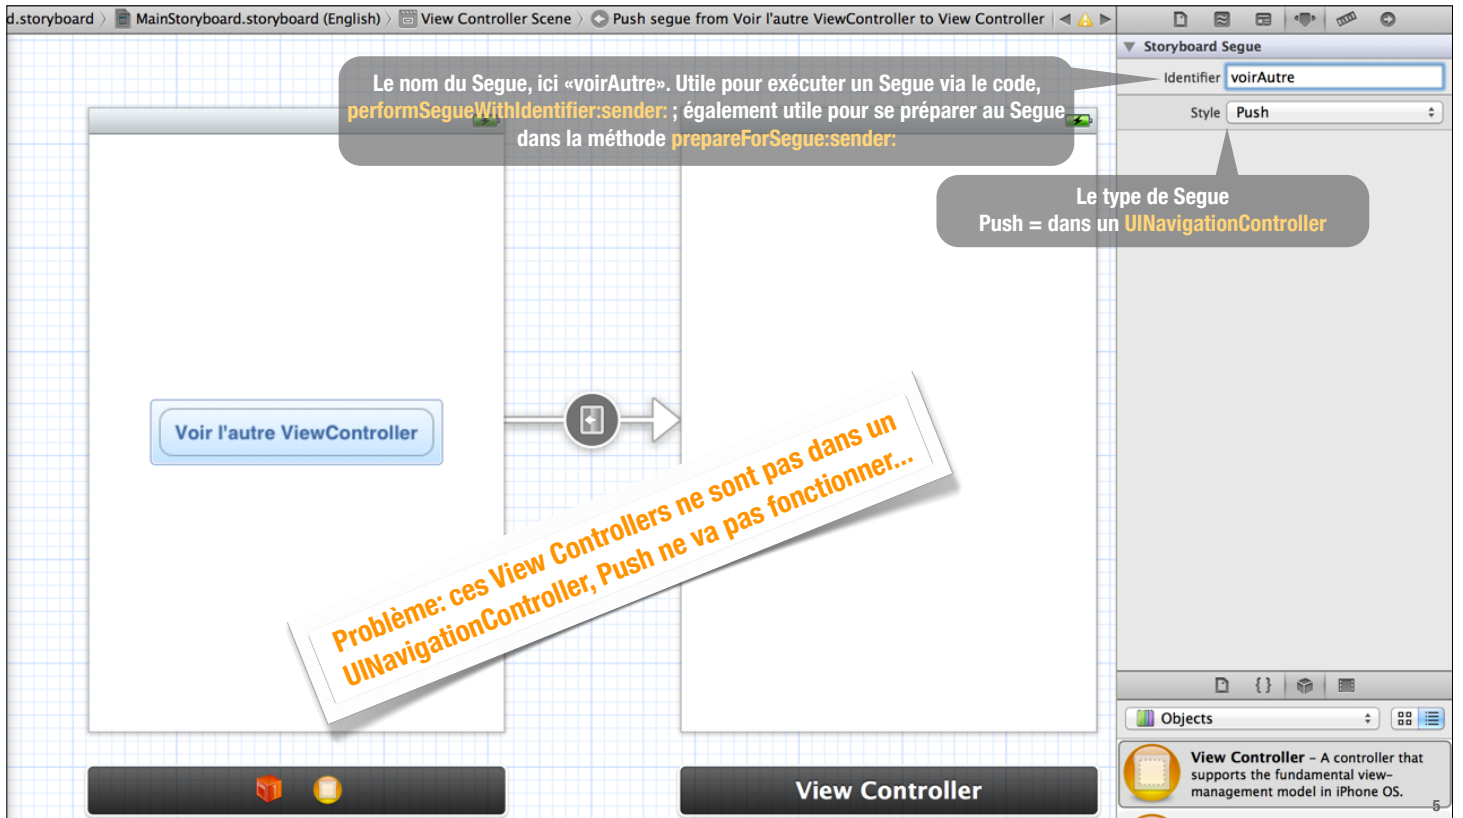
d.storyboard 〉 MainStoryboard.storyboard (English) 〉 View Controller Scene 〉 Push segue from Voir l'autre ViewController to View Controller

Storyboard Segue

Identifier voirAutre

Style Push

Le nom du Segue, ici «voirAutre». Utile pour exécuter un Segue via le code, performSegueWithIdentifier:sender: ; également utile pour se préparer au Segue dans la méthode prepareForSegue:sender:

Le type de Segue
Push = dans un UINavigationController

Voir l'autre ViewController

Problème: ces View Controllers ne sont pas dans un UINavigationController, Push ne va pas fonctionner...

View Controller

Objects

View Controller – A controller that supports the fundamental view-management model in iPhone OS.

5